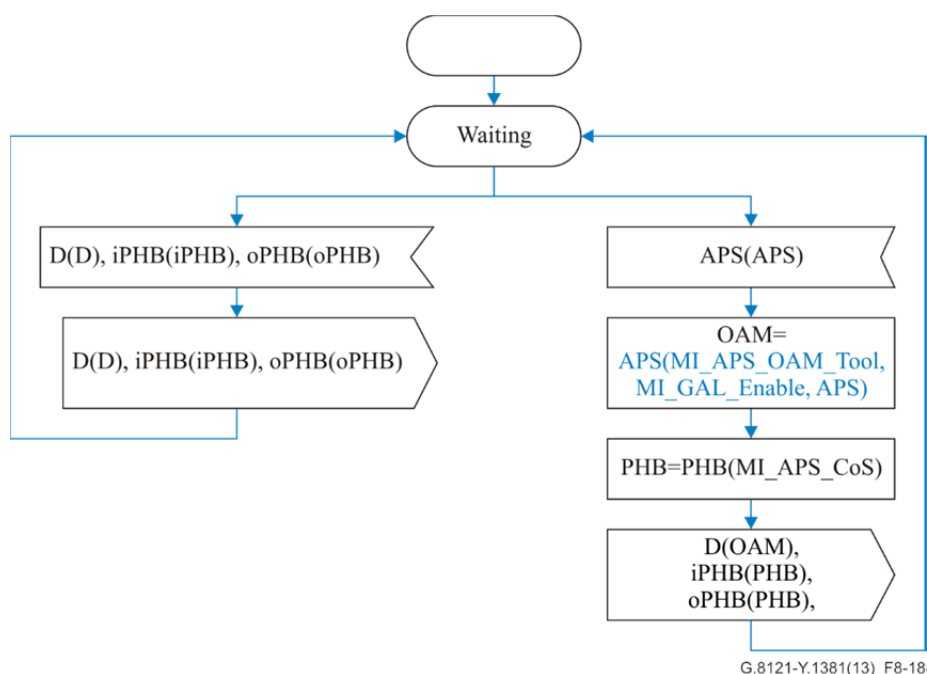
Waiting

D(D), iPHB(iPHB), oPHB(oPHB)

D(D), iPHB(iPHB), oPHB(oPHB)

APS(APS)

OAM= APS(MI_APS_OAM_Tool, MI_GAL_Enable, APS)

PHB=PHB(MI_APS_CoS)

D(OAM), iPHB(PHB), oPHB(PHB),

G.8121-Y.1381(13)_F8-18